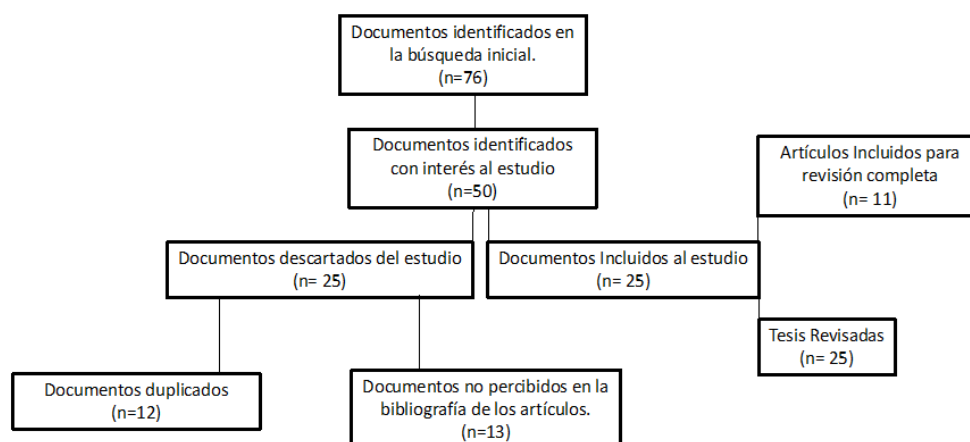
Documentos identificados en la búsqueda inicial.
(n=76)

Documentos identificados con interés al estudio
(n=50)

Artículos Incluidos para revisión completa
(n= 11)

Documentos descartados del estudio
(n= 25)

Documentos Incluidos al estudio
(n= 25)

Tesis Revisadas
(n= 25)

Documentos duplicados
(n=12)

Documentos no percibidos en la bibliografía de los artículos.
(n=13)